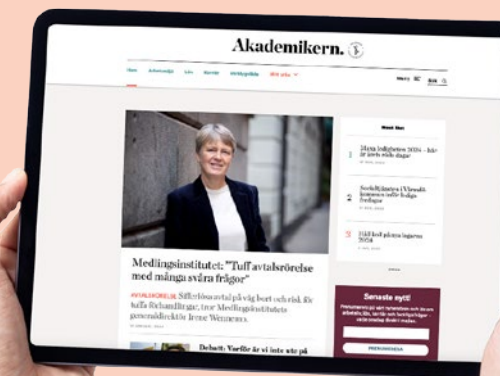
Akademikern.

Hem · Arbetsmiljö · Lön · Karriär · Arbetsplikt · Mer arkiv

Medlingsinstitutet: "Tuff avtalsrörelse med många svåra frågor"

AVTALSRÖRELSE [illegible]

Debatt: Varför är vi inte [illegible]

Mest läst

1 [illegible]

2 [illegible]

3 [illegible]

Senaste nytt!

PRENUMERERA